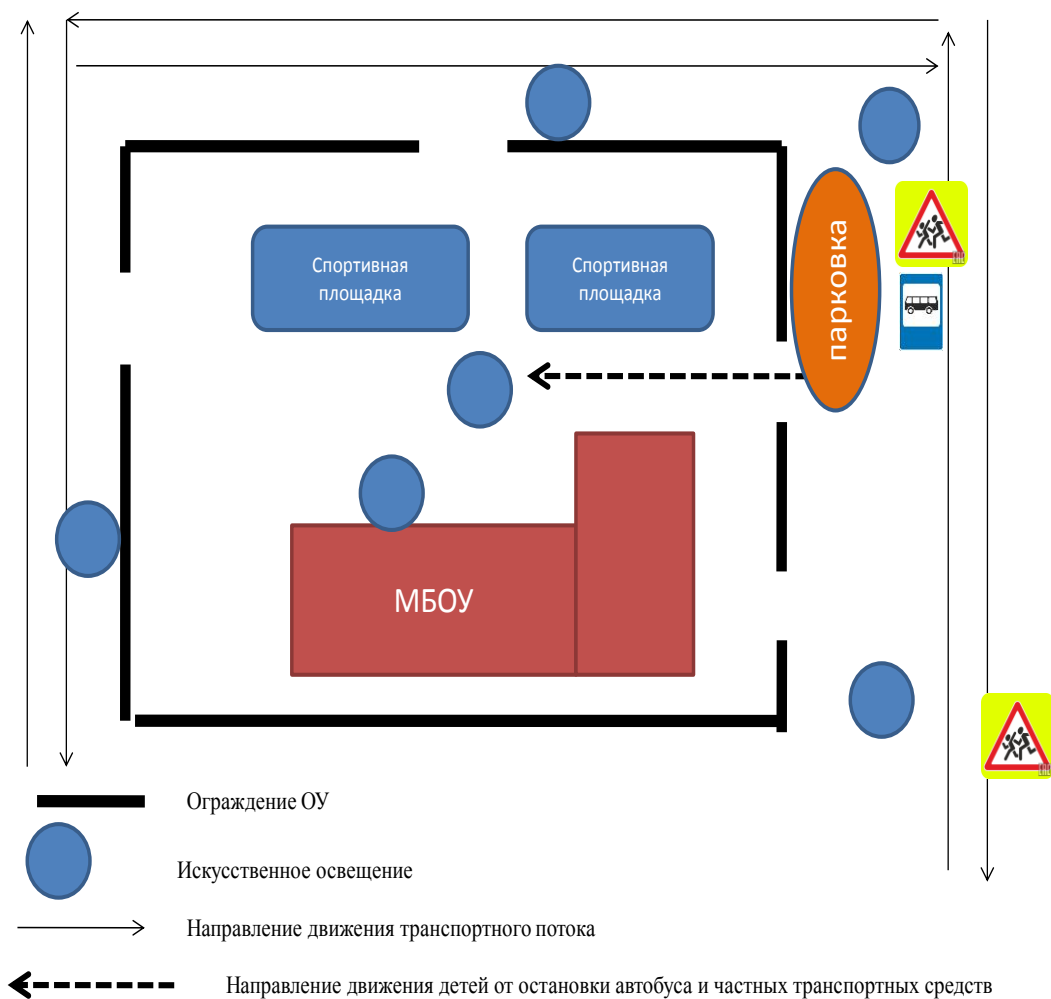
Спортивная площадка

Спортивная площадка

парковка

МБОУ

Ограждение ОУ

Искусственное освещение

Направление движения транспортного потока

Направление движения детей от остановки автобуса и частных транспортных средств